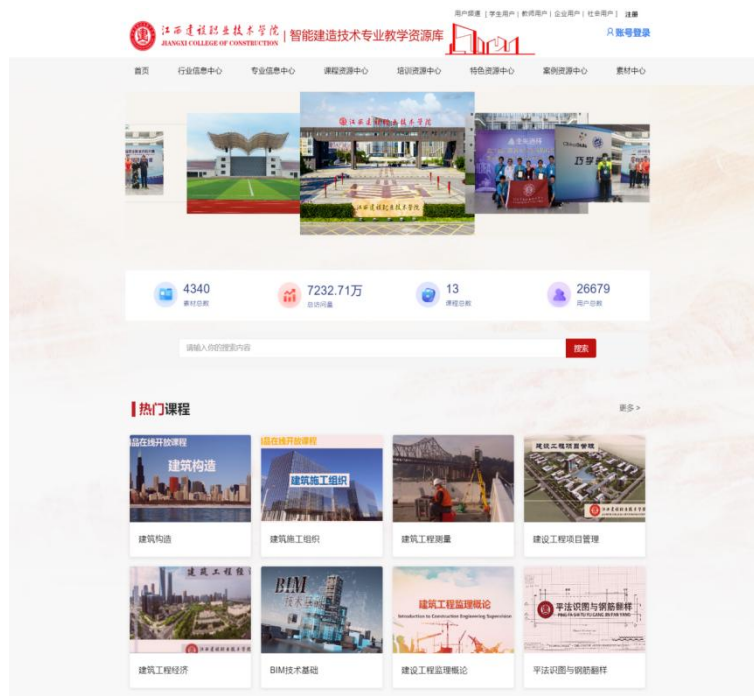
用户频道 | 学生用户 | 教师用户 | 企业用户 | 社会用户 | 注册

江西建设职业技术学院 JIANGXI COLLEGE OF CONSTRUCTION | 智能建造技术专业教学资源库

账号登录

首页 行业信息中心 专业信息中心 课程资源中心 培训资源中心 特色资源中心 案例资源中心 素材中心

江西建设职业技术学院

4340 素材总数

7232.71万 总访问量

13 课程总数

26679 用户总数

请输入你的搜索内容

搜索

热门课程

更多 >

精品在线开放课程 建筑构造

建筑构造

精品在线开放课程 建筑施工组织

建筑施工组织

建筑工程测量

建设工程项目管理

建设工程项目管理

建筑工程经济

建筑工程经济

BIM 技术基础

BIM技术基础

建设工程监理概论 Introduction to Construction Engineering Supervision

建设工程监理概论

平法识图与钢筋翻样

平法识图与钢筋翻样